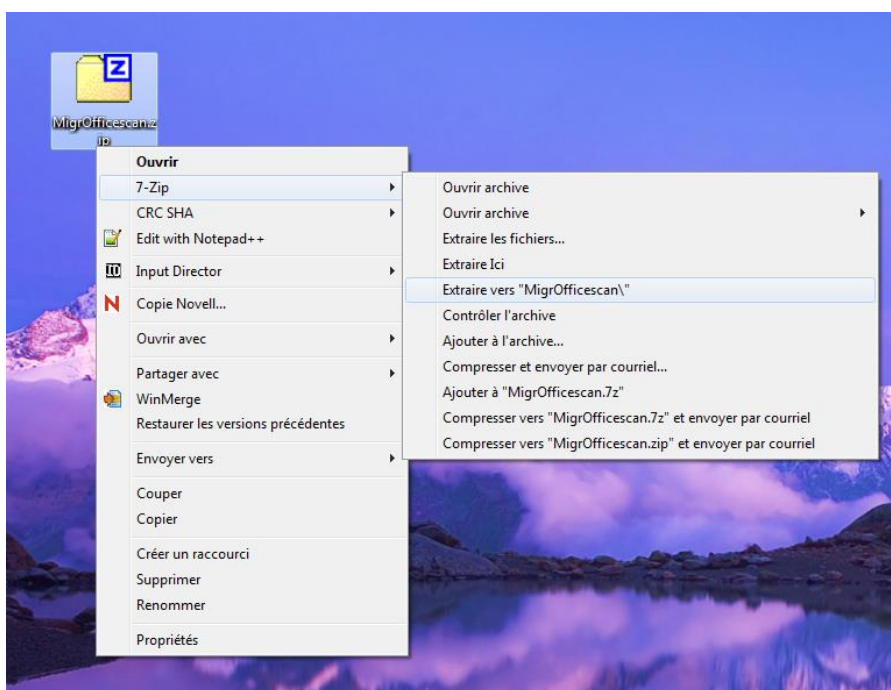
MigrOfficescan.zip

Ouvrir
7-Zip
CRC SHA
Edit with Notepad++
Input Director
Copie Novell...
Ouvrir avec
Partager avec
WinMerge
Restaurer les versions précédentes
Envoyer vers
Couper
Copier
Créer un raccourci
Supprimer
Renommer
Propriétés

Ouvrir archive
Ouvrir archive
Extraire les fichiers...
Extraire Ici
Extraire vers "MigrOfficescan\"
Contrôler l'archive
Ajouter à l'archive...
Compresser et envoyer par courriel...
Ajouter à "MigrOfficescan.7z"
Compresser vers "MigrOfficescan.7z" et envoyer par courriel
Compresser vers "MigrOfficescan.zip" et envoyer par courriel